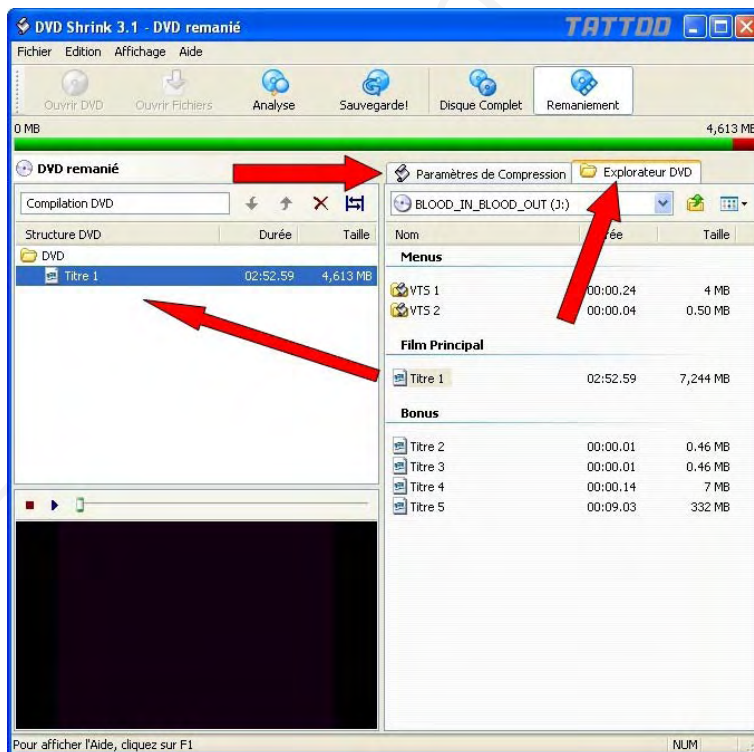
DVD Shrink 3.1 - DVD remanié

TATTOO

Fichier Edition Affichage Aide

Ouvrir DVD Ouvrir Fichiers Analyse Sauvegarde! Disque Complet Remaniement

0 MB 4,613 ME

DVD remanié

Paramètres de Compression Explorateur DVD

Compilation DVD

BLOOD_IN_BLOOD_OUT (J:)

| Structure DVD | Durée | Taille |
|---|---|---|
| DVD | | |
| Titre 1 | 02:52.59 | 4,613 MB |

| Nom | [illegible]ée | Taille |
|---|---|---|
| Menus | | |
| VTS 1 | 00:00.24 | 4 MB |
| VTS 2 | 00:00.04 | 0.50 MB |
| Film Principal | | |
| Titre 1 | 02:52.59 | 7,244 MB |
| Bonus | | |
| Titre 2 | 00:00.01 | 0.46 MB |
| Titre 3 | 00:00.01 | 0.46 MB |
| Titre 4 | 00:00.14 | 7 MB |
| Titre 5 | 00:09.03 | 332 MB |

Pour afficher l'Aide, cliquez sur F1

NUM